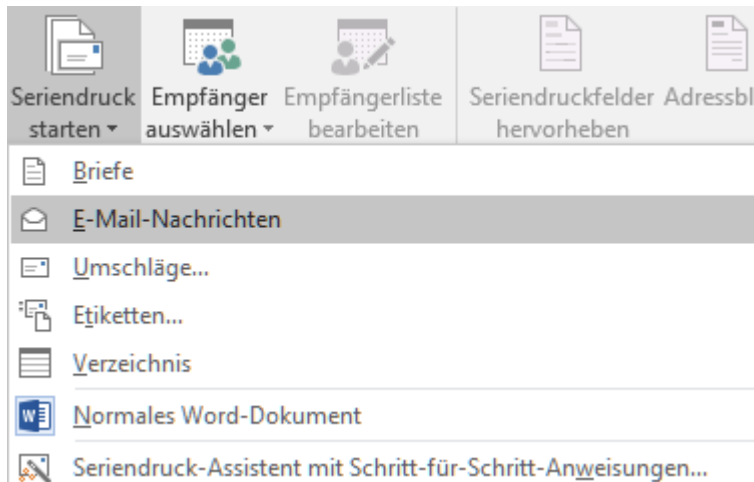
Seriendruck starten
Empfänger auswählen
Empfängerliste bearbeiten
Seriendruckfelder hervorheben
Adressbl

Briefe
E-Mail-Nachrichten
Umschläge...
Etiketten...
Verzeichnis
Normales Word-Dokument
Seriendruck-Assistent mit Schritt-für-Schritt-Anweisungen...